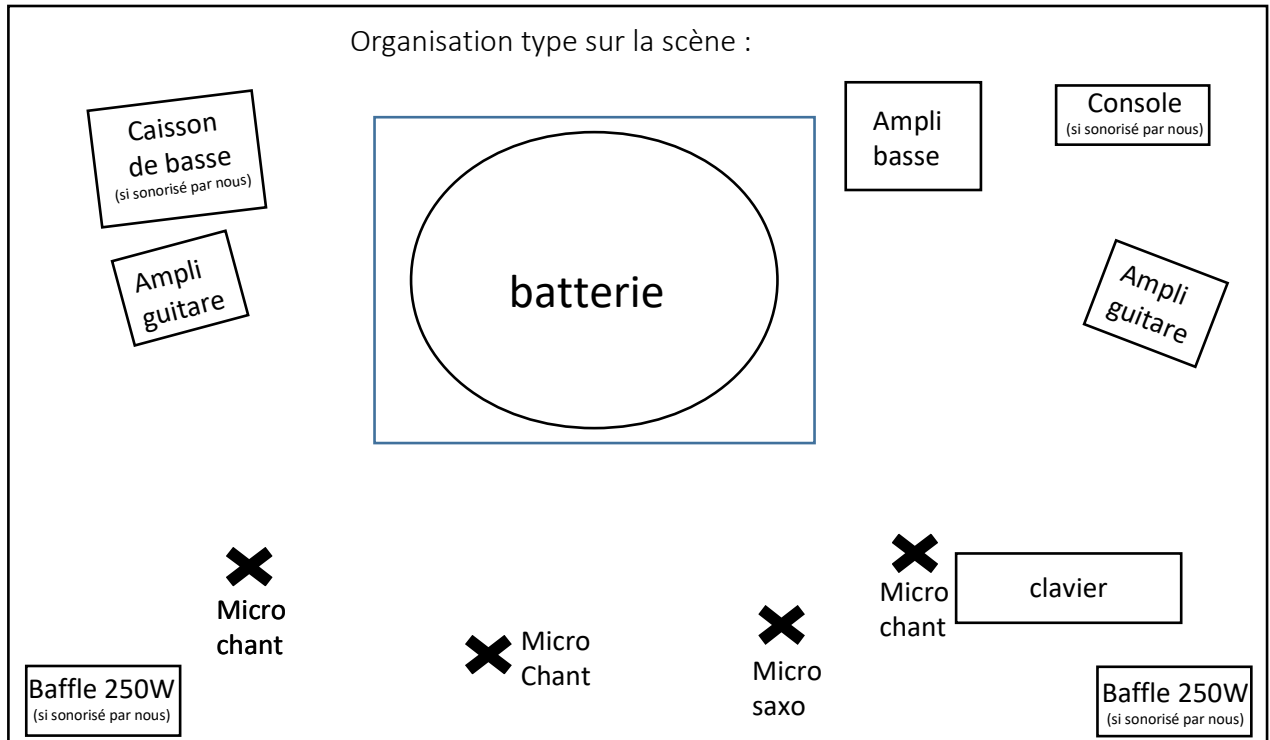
Organisation type sur la scène :

Caisson de basse
(si sonorisé par nous)

batterie

Ampli basse

Console
(si sonorisé par nous)

Ampli guitare

Ampli guitare

Micro chant

Micro Chant

Micro saxo

Micro chant

clavier

Baffle 250W
(si sonorisé par nous)

Baffle 250W
(si sonorisé par nous)